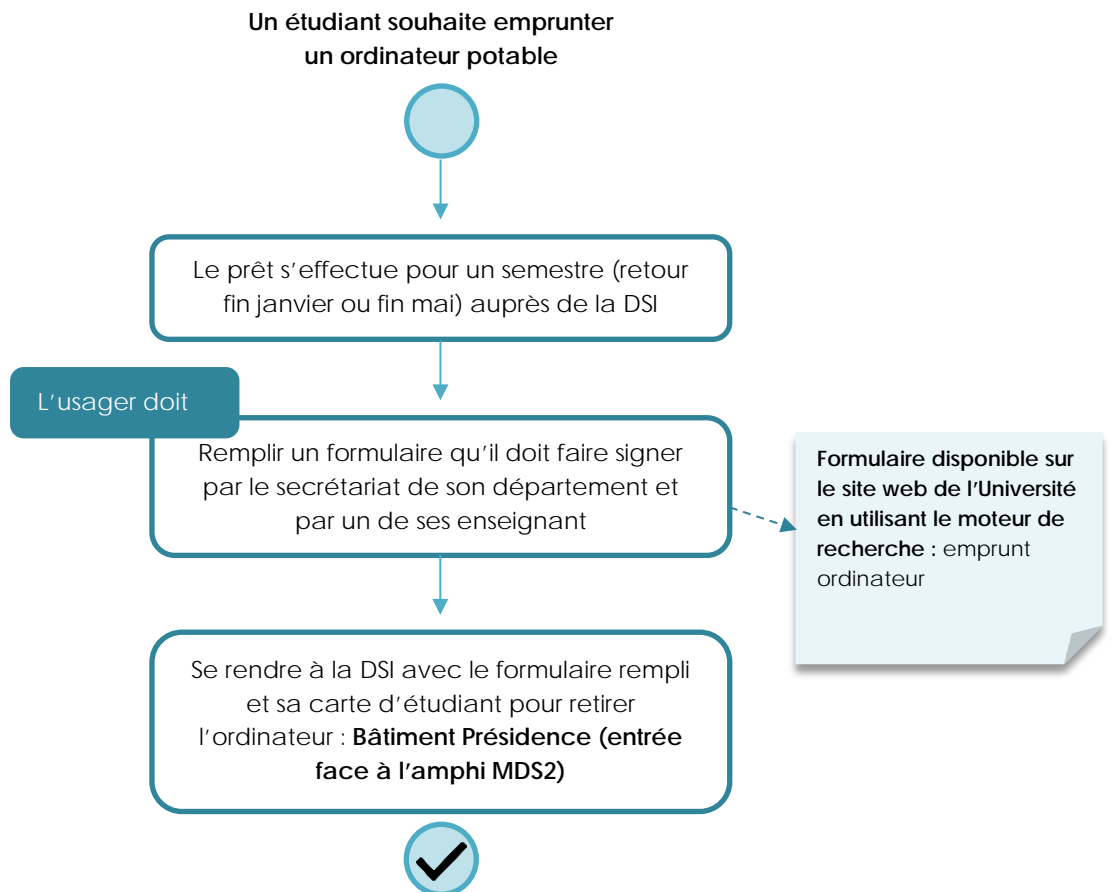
Un étudiant souhaite emprunter un ordinateur potable

Le prêt s’effectue pour un semestre (retour fin janvier ou fin mai) auprès de la DSI

L’usager doit

Remplir un formulaire qu’il doit faire signer par le secrétariat de son département et par un de ses enseignant

Formulaire disponible sur le site web de l’Université en utilisant le moteur de recherche : emprunt ordinateur

Se rendre à la DSI avec le formulaire rempli et sa carte d’étudiant pour retirer l’ordinateur : Bâtiment Présidence (entrée face à l’amphi MDS2)